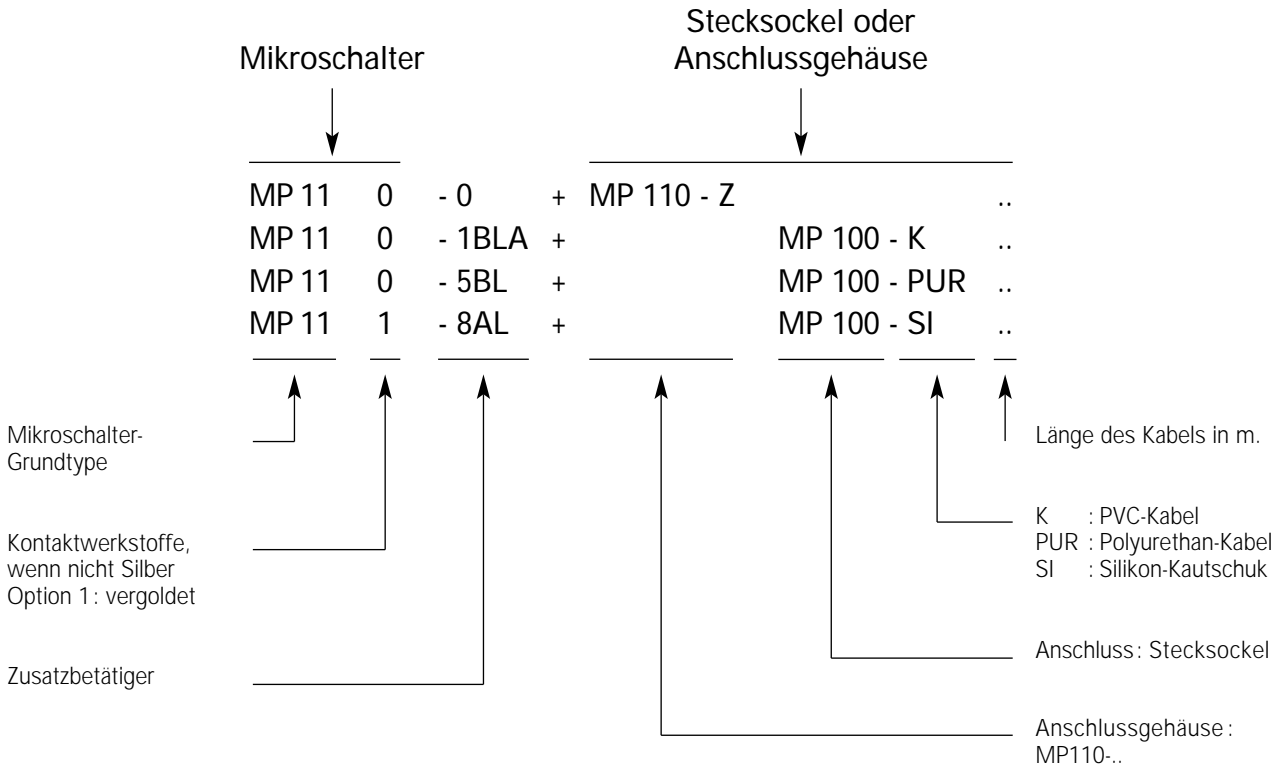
Mikroschalter

Stecksockel oder Anschlussgehäuse

MP 11 0 - 0 + MP 110 - Z ..
MP 11 0 - 1BLA + MP 100 - K ..
MP 11 0 - 5BL + MP 100 - PUR ..
MP 11 1 - 8AL + MP 100 - SI ..

Mikroschalter-Grundtype

Länge des Kabels in m.

K : PVC-Kabel
PUR : Polyurethan-Kabel
SI : Silikon-Kautschuk

Kontaktwerkstoffe, wenn nicht Silber
Option 1 : vergoldet

Anschluss : Stecksockel

Zusatzbetätiger

Anschlussgehäuse : MP110-..